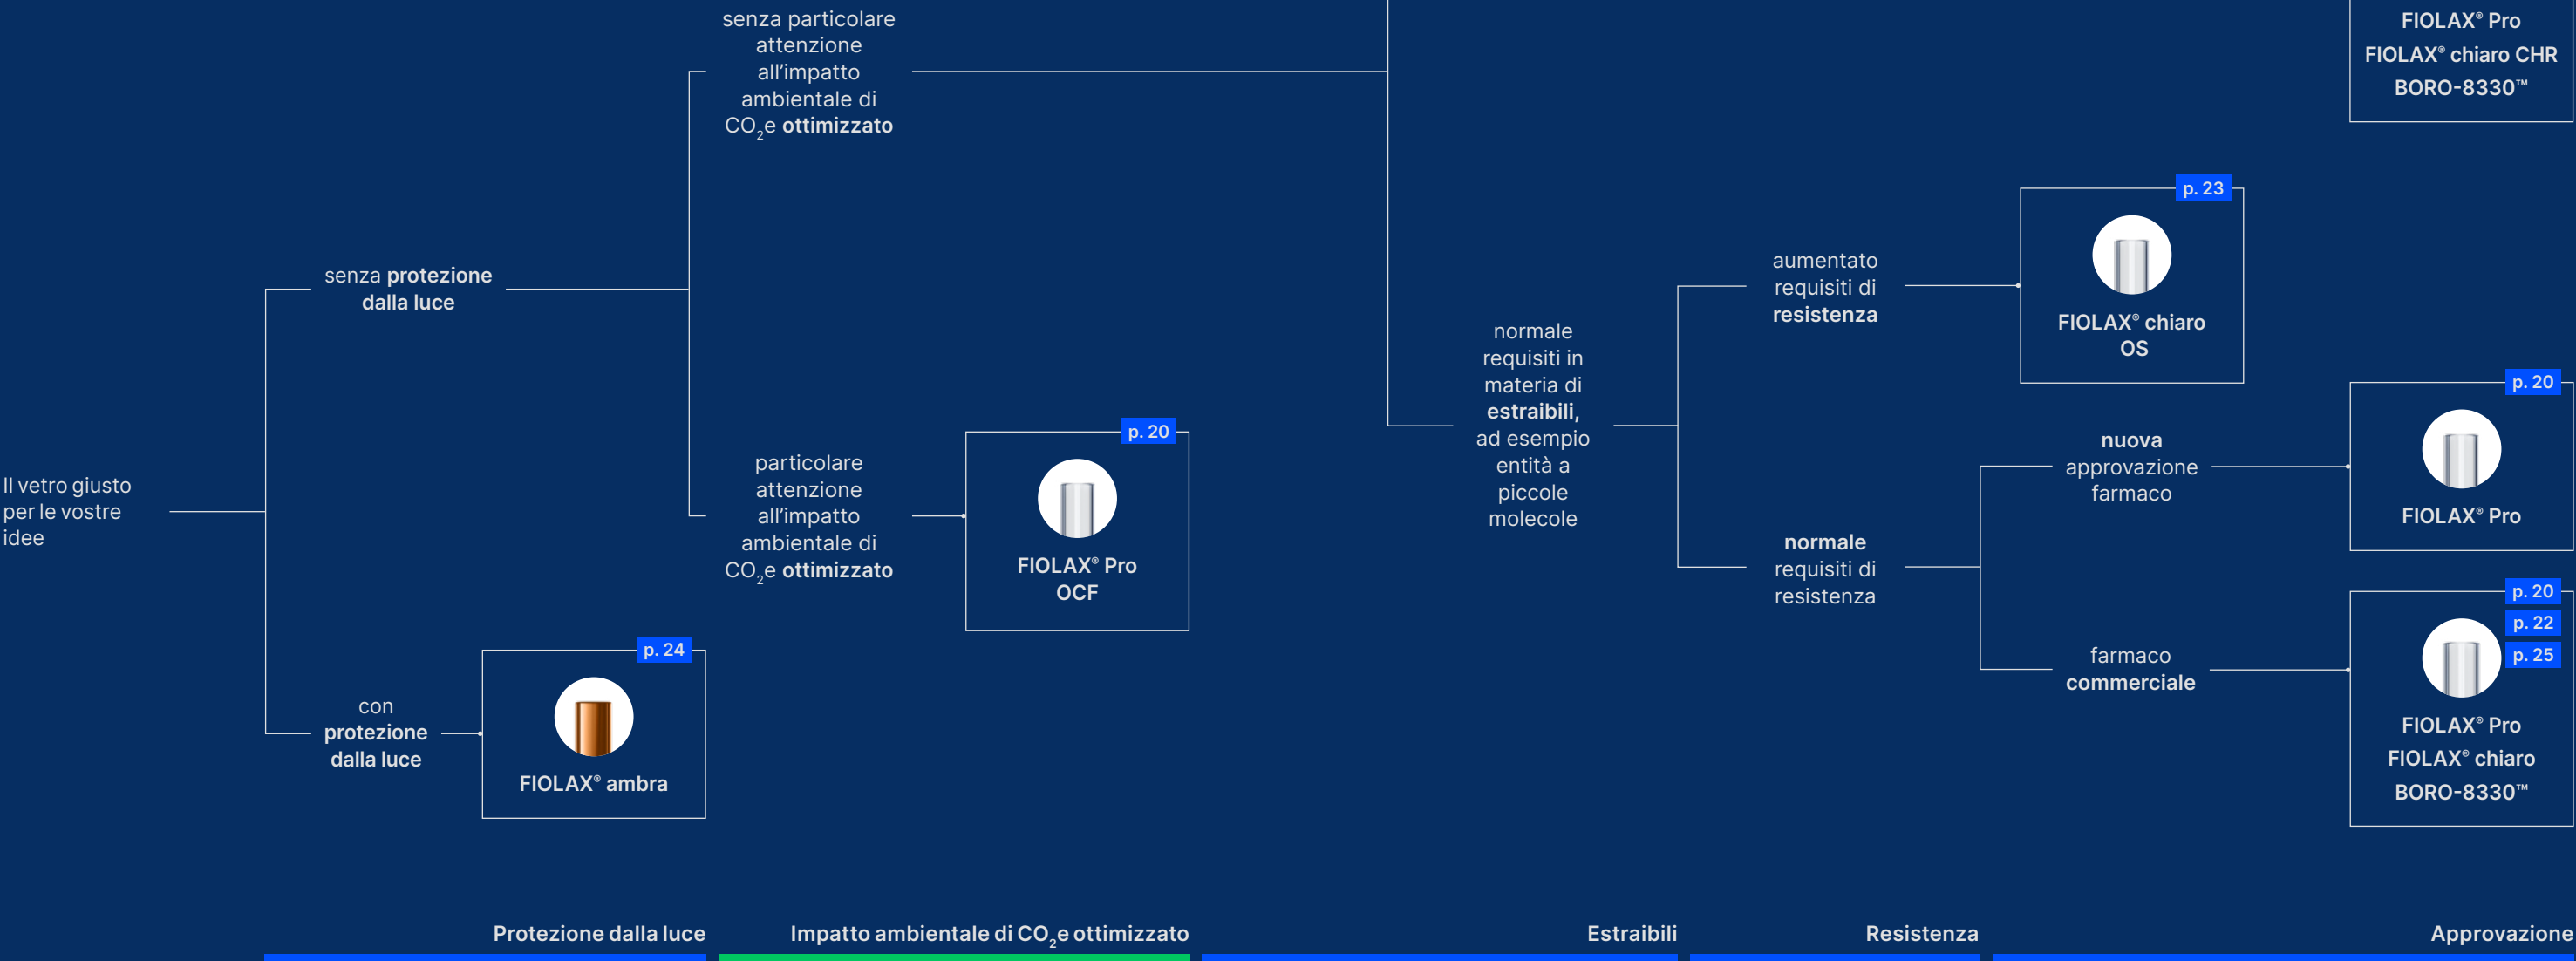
Il vetro giusto per le vostre idee

senza protezione dalla luce

con protezione dalla luce

p. 24
FIOLAX® ambra

senza particolare attenzione all'impatto ambientale di $CO_2$e ottimizzato

particolare attenzione all'impatto ambientale di $CO_2$e ottimizzato

p. 20
FIOLAX® Pro OCF

FIOLAX® Pro
FIOLAX® chiaro CHR
BORO-8330™

normale requisiti in materia di estraibili, ad esempio entità a piccole molecole

aumentato requisiti di resistenza

p. 23
FIOLAX® chiaro OS

normale requisiti di resistenza

nuova approvazione farmaco

p. 20
FIOLAX® Pro

farmaco commerciale

p. 20
p. 22
p. 25
FIOLAX® Pro
FIOLAX® chiaro
BORO-8330™

Protezione dalla luce
Impatto ambientale di $CO_2$e ottimizzato
Estraibili
Resistenza
Approvazione